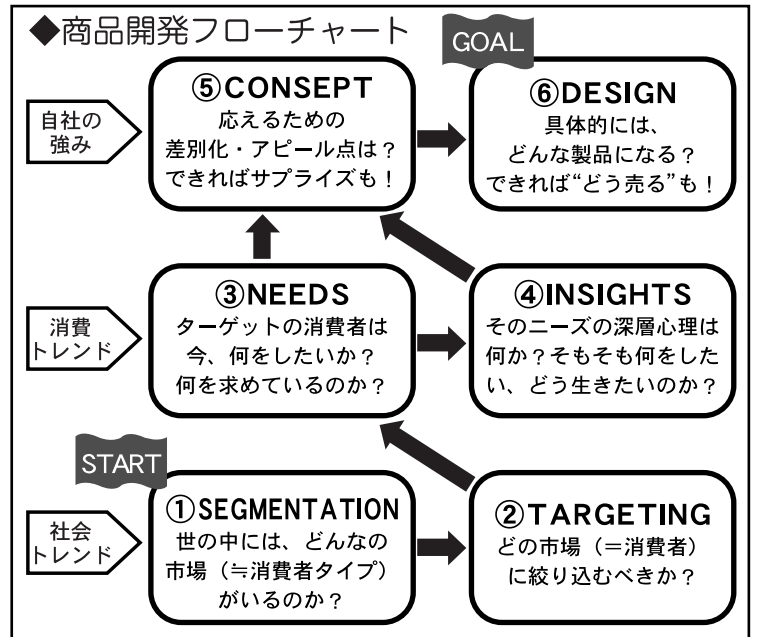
◆商品開発フローチャート

GOAL

自社の強み

⑤CONSEPT
応えるための
差別化・アピール点は？
できればサプライズも！

⑥DESIGN
具体的には、
どんな製品になる？
できれば“どう売る”も！

消費トレンド

③NEEDS
ターゲットの消費者は
今、何をしたいか？
何を求めているのか？

④INSIGHTS
そのニーズの深層心理は
何か？そもそも何をした
い、どう生きたいのか？

START

社会トレンド

①SEGMENTATION
世の中には、どんなの
市場（≒消費者タイプ）
がいるのか？

②TARGETING
どの市場（＝消費者）
に絞り込むべきか？